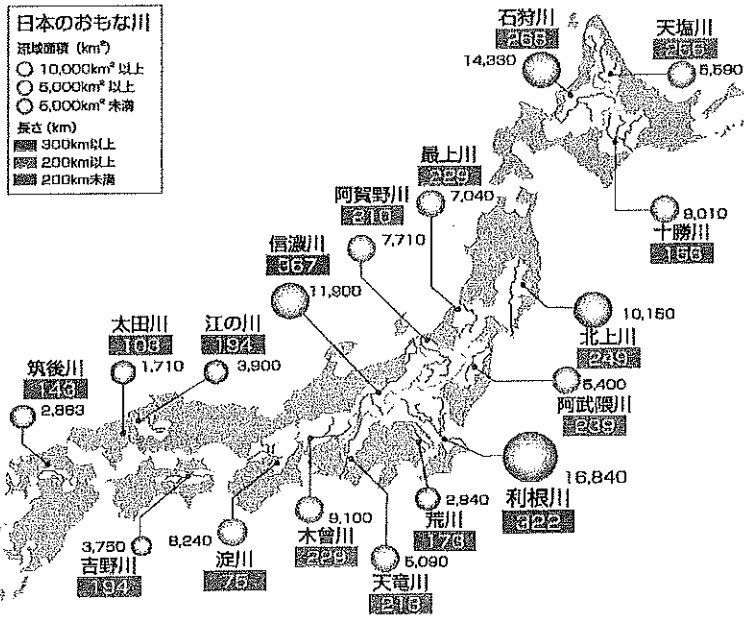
日本のおもな川
流域面積（km²）
10,000km² 以上
5,000km² 以上
5,000km² 未満
長さ（km）
300km以上
200km以上
200km未満

石狩川
268
14,330

天塩川
256
5,590

最上川
229
7,040

阿賀野川
210
7,710

9,010
十勝川
156

信濃川
367
11,900

10,150
北上川
249

太田川
103
1,710

江の川
194
3,900

筑後川
143
2,863

5,400
阿武隈川
239

16,840
利根川
322

2,840
荒川
173

9,100
木曽川
229

5,090
天竜川
213

3,750
吉野川
194

8,240
淀川
75